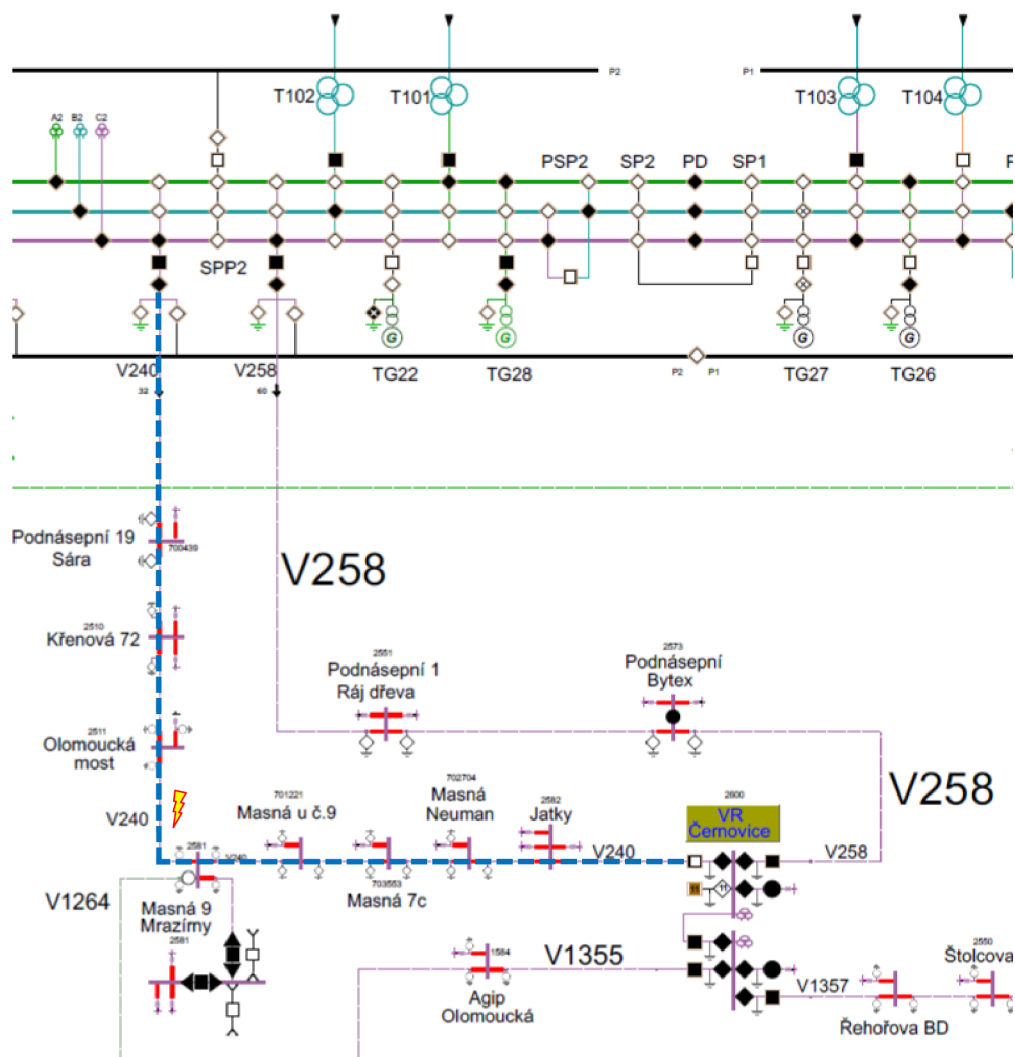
P2
P1
T102
T101
T103
T104
A2
B2
C2
PSP2
SP2
PD
SP1
SPP2
G
G
G
G
V240
V258
TG22
TG28
P2
P1
TG27
TG26
32
60
Podnásepní 19
Sára
700439
2510
Křenová 72
V258
2551
Podnásepní 1
Ráj dřeva
2573
Podnásepní
Bytex
2511
Olomoucká
most
V258
V240
701221
Masná u č.9
702704
Masná
Neuman
2582
Jatky
2600
VR
Černovice
2581
V240
V240
V258
703553
Masná 7c
V1264
Masná 9
Mrazímy
2581
1584
V1355
2550
Štolcova
V1357
Agip
Olomoucká
Řehořova BD